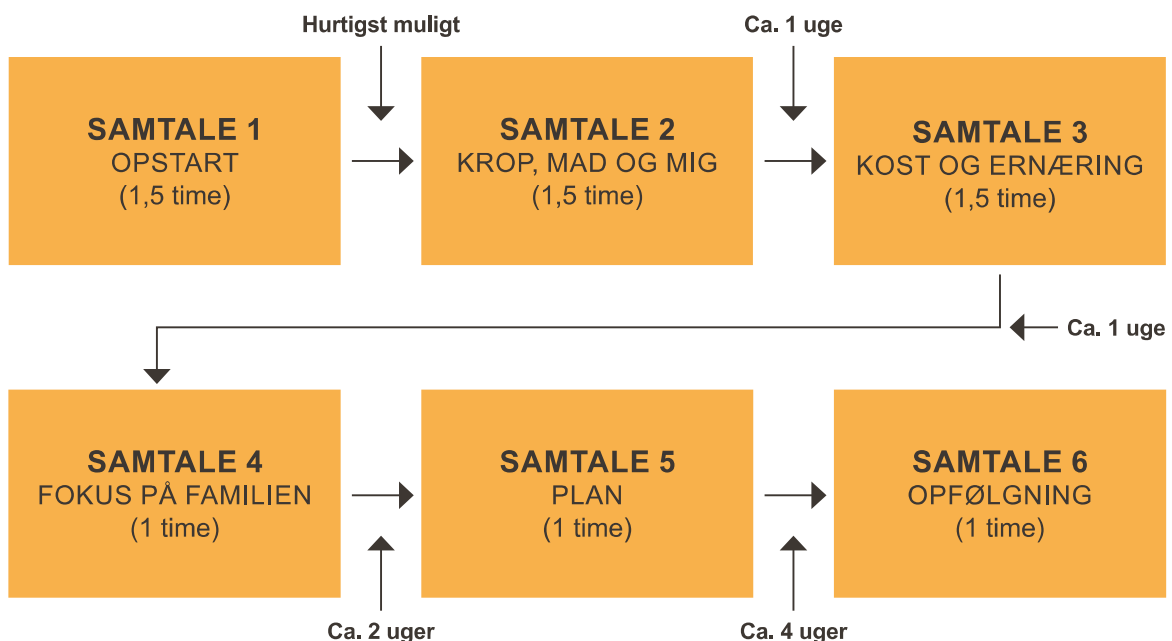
Hurtigst muligt

Ca. 1 uge

SAMTALE 1
OPSTART
(1,5 time)

SAMTALE 2
KROP, MAD OG MIG
(1,5 time)

SAMTALE 3
KOST OG ERNÆRING
(1,5 time)

Ca. 1 uge

SAMTALE 4
FOKUS PÅ FAMILIEN
(1 time)

SAMTALE 5
PLAN
(1 time)

SAMTALE 6
OPFØLGNING
(1 time)

Ca. 2 uger

Ca. 4 uger